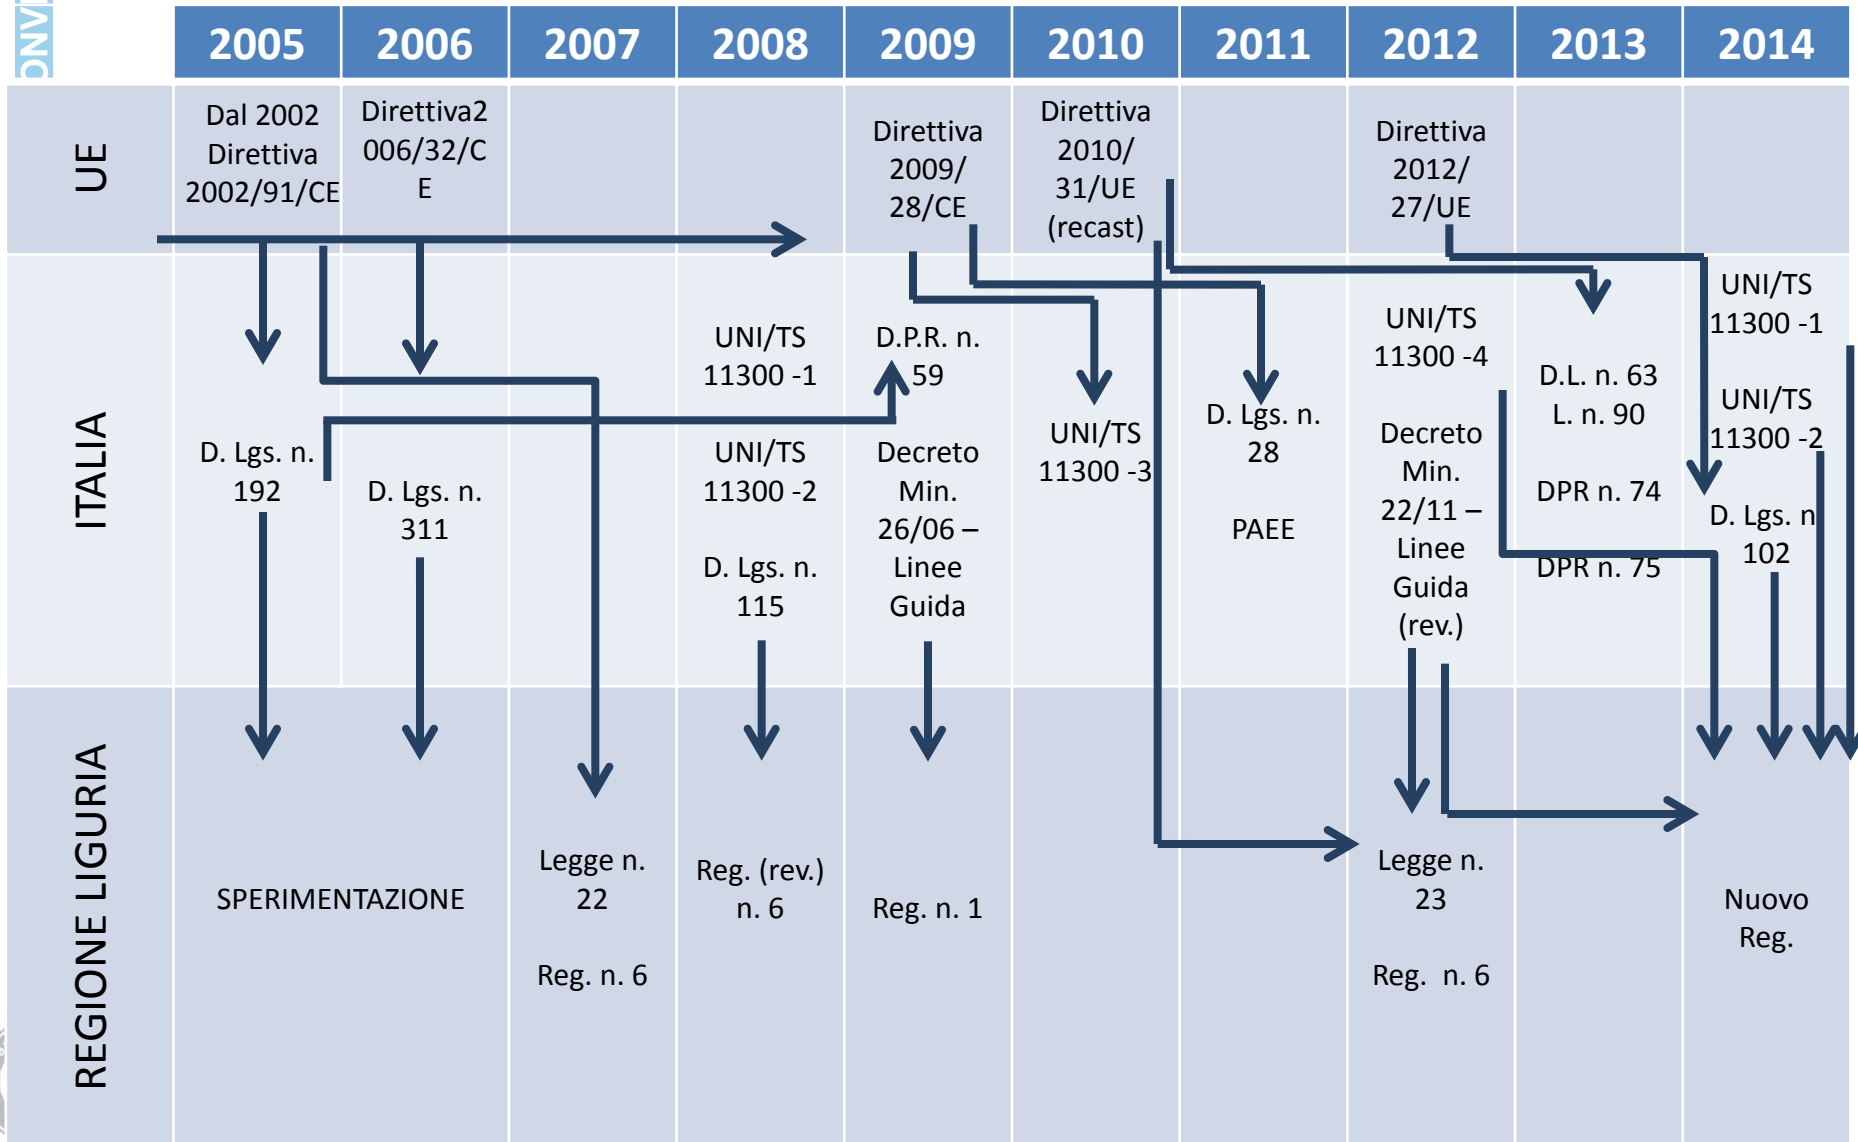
ONVI

| | 2005 | 2006 | 2007 | 2008 | 2009 | 2010 | 2011 | 2012 | 2013 | 2014 |
|---|---|---|---|---|---|---|---|---|---|---|
| UE | Dal 2002 Direttiva 2002/91/CE | Direttiva2006/32/CE | | | Direttiva 2009/ 28/CE | Direttiva 2010/ 31/UE (recast) | | Direttiva 2012/ 27/UE | | |
| ITALIA | D. Lgs. n. 192 | D. Lgs. n. 311 | | UNI/TS 11300 -1<br>UNI/TS 11300 -2<br>D. Lgs. n. 115 | D.P.R. n. 59<br>Decreto Min. 26/06 – Linee Guida | UNI/TS 11300 -3 | D. Lgs. n. 28<br>PAEE | UNI/TS 11300 -4<br>Decreto Min. 22/11 – Linee Guida (rev.) | D.L. n. 63<br>L. n. 90<br>DPR n. 74<br>DPR n. 75 | UNI/TS 11300 -1<br>UNI/TS 11300 -2<br>D. Lgs. n 102 |
| REGIONE LIGURIA | SPERIMENTAZIONE | | Legge n. 22<br>Reg. n. 6 | Reg. (rev.) n. 6 | Reg. n. 1 | | | Legge n. 23<br>Reg. n. 6 | | Nuovo Reg. |